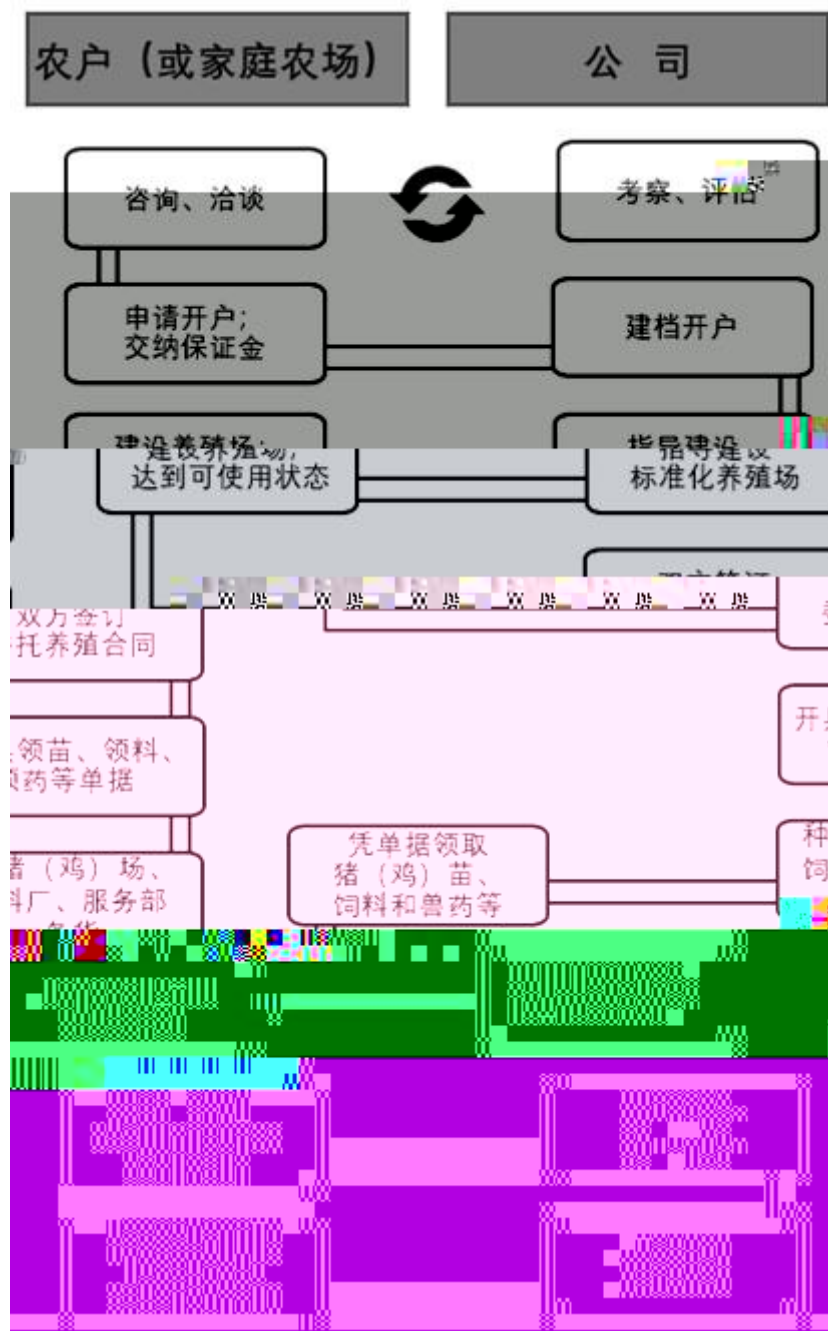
农户（或家庭农场）

公 司

咨询、洽谈

考察、评估

申请开户;
交纳保证金

建档开户

建设养殖场,
达到可使用状态

指导建设
标准化养殖场

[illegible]

双方签订
托养殖合同

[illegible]领苗、领料、
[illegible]药等单据

开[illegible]

猪（鸡）场、
料厂、服务部
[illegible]

凭单据领取
猪（鸡）苗、
饲料和兽药等

种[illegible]
饲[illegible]

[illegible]